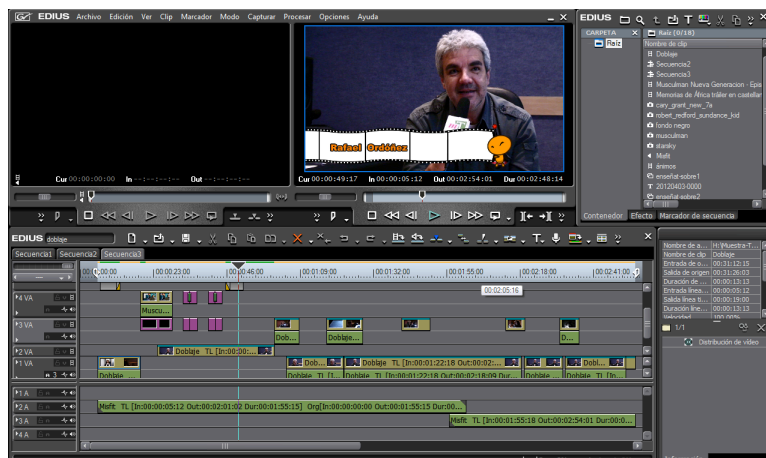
EDIUS Archivo Edición Ver Clip Marcador Modo Capturar Procesar Opciones Ayuda

Rafael Ordóñez

Cur 00:00:00:00 In --:--:--:-- Out --:--:--:--

Cur 00:00:49:17 In 00:00:05:12 Out 00:02:54:01 Dur 00:02:48:14

EDIUS

CARPETA

Raíz

Raíz (0/18)

Nombre de clip
Doblaje
Secuencia2
Secuencia3
Musculman Nueva Generacion - Epis
Memorias de África tráiler en castellan
cary_grant_new_7a
robert_redford_sundance_kid
fondo negro
musculman
starsky
Mafit
animos
enseñat-sobre1
20120403-0000
enseñat-sobre2

Contenedor Efecto Marcador de secuencia

EDIUS doblaje

Secuencia1 Secuencia2 Secuencia3

00:00:00:00 00:00:23:00 00:00:46:00 00:01:09:00 00:01:32:00 00:01:55:00 00:02:18:00 00:02:41:00

00:02:05:16

4 VA
3 VA
2 VA
1 VA
1 A
2 A
3 A
4 A

Muscu...
Dob...
Doblaje...
D...
Doblaje TL [In:00:00:...
Doblaje Dob... Dob... Doblaje TL [In:00:01:22:18 Out:00:02:...
Doblaje TL [Dob... Doblaje TL [In:00:01:22:18 Out:00:02:18:09 Dur:00:00:...
Mafit TL [In:00:00:05:12 Out:00:02:01:02 Dur:00:01:55:15] Org[In:00:00:00:00 Out:00:01:55:15 Dur:00...
Mafit TL [In:00:01:55:18 Out:00:02:54:01 Dur:00:00...

Nombre de a... H:\Muestra-T...
Nombre de clip Doblaje
Entrada de o... 00:31:12:15
Salida de origen 00:31:26:03
Duración de ... 00:00:13:13
Entrada línea... 00:00:05:12
Salida línea t... 00:00:19:00
Duración de ... 00:00:13:13
Velocidad 100.00%

1/1

Distribución de vídeo